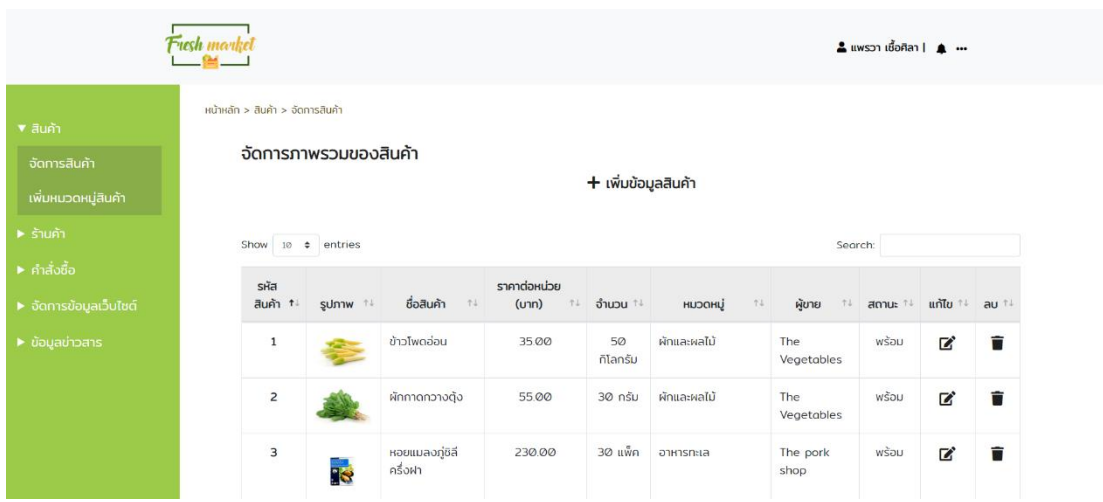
Fresh market

แพรวา เชื้อศิลา |

▼ สินค้า
จัดการสินค้า
เพิ่มหมวดหมู่สินค้า
► ร้านค้า
► คำสั่งซื้อ
► จัดการข้อมูลเว็บไซต์
► ข้อมูลข่าวสาร

หน้าหลัก > สินค้า > จัดการสินค้า

จัดการภาพรวมของสินค้า

+ เพิ่มข้อมูลสินค้า

Show 10 entries

Search:

| รหัสสินค้า | รูปภาพ | ชื่อสินค้า | ราคาต่อหน่วย (บาท) | จำนวน | หมวดหมู่ | ผู้ขาย | สถานะ | แก้ไข | ลบ |
|---|---|---|---|---|---|---|---|---|---|
| 1 | | ข้าวโพดอ่อน | 35.00 | 50 กิโลกรัม | ผักและผลไม้ | The Vegetables | พร้อม | | |
| 2 | | ผักกาดกวางตุ้ง | 55.00 | 30 กรัม | ผักและผลไม้ | The Vegetables | พร้อม | | |
| 3 | | หอยแมลงภู่ชิลีครึ่งฝา | 230.00 | 30 แพ็ค | อาหารทะเล | The pork shop | พร้อม | | |